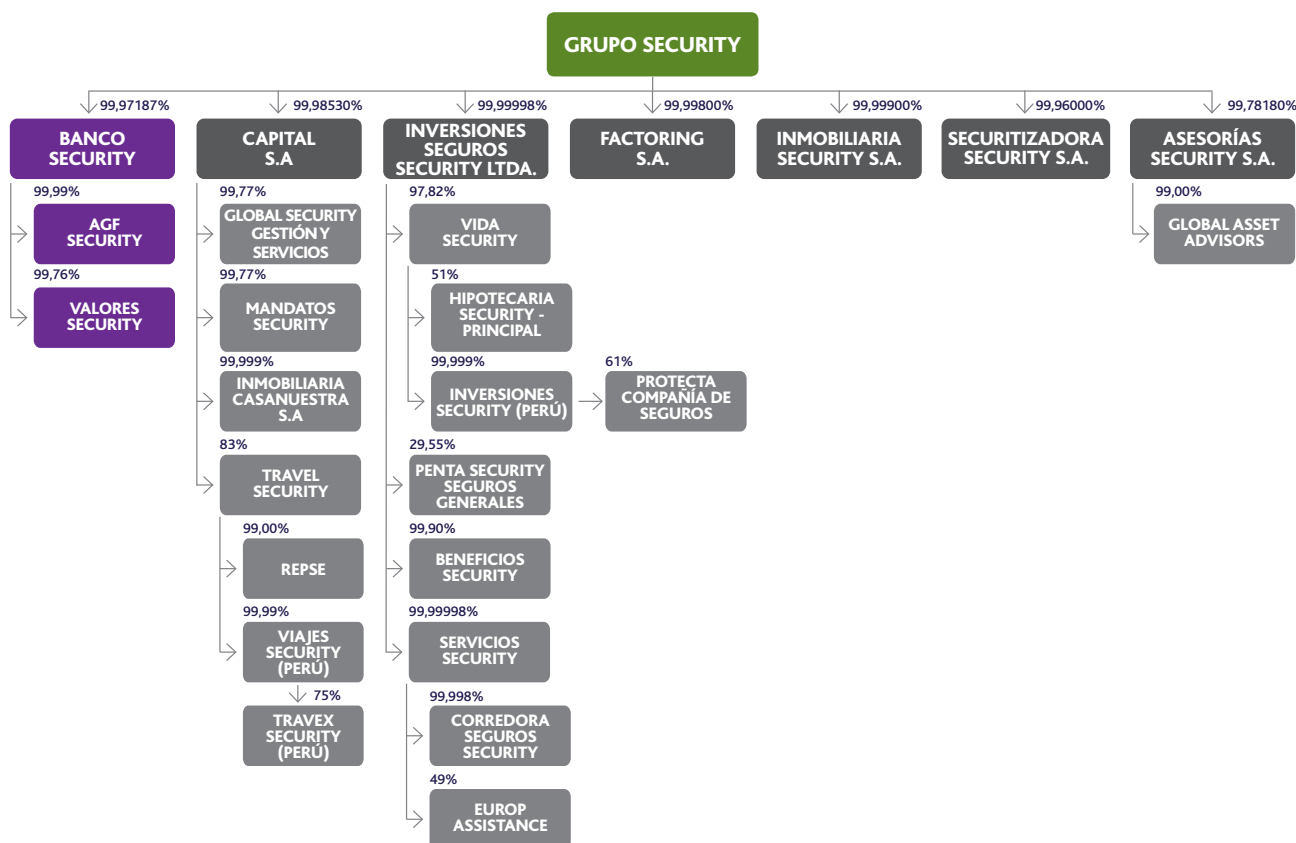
GRUPO SECURITY

99,97187%
BANCO SECURITY
99,99%
AGF SECURITY
99,76%
VALORES SECURITY

99,98530%
CAPITAL S.A
99,77%
GLOBAL SECURITY GESTIÓN Y SERVICIOS
99,77%
MANDATOS SECURITY
99,999%
INMOBILIARIA CASANUESTRA S.A
83%
TRAVEL SECURITY
99,00%
REPSE
99,99%
VIAJES SECURITY (PERÚ)
75%
TRAVEX SECURITY (PERÚ)

99,99998%
INVERSIONES SEGUROS SECURITY LTDA.
97,82%
VIDA SECURITY
51%
HIPOTECARIA SECURITY - PRINCIPAL
99,999%
INVERSIONES SECURITY (PERÚ)
61%
PROTECTA COMPAÑÍA DE SEGUROS
29,55%
PENTA SECURITY SEGUROS GENERALES
99,90%
BENEFICIOS SECURITY
99,99998%
SERVICIOS SECURITY
99,998%
CORREDORA SEGUROS SECURITY
49%
EUROP ASSISTANCE

99,99800%
FACTORING S.A.

99,99900%
INMOBILIARIA SECURITY S.A.

99,96000%
SECURITIZADORA SECURITY S.A.

99,78180%
ASESORÍAS SECURITY S.A.
99,00%
GLOBAL ASSET ADVISORS